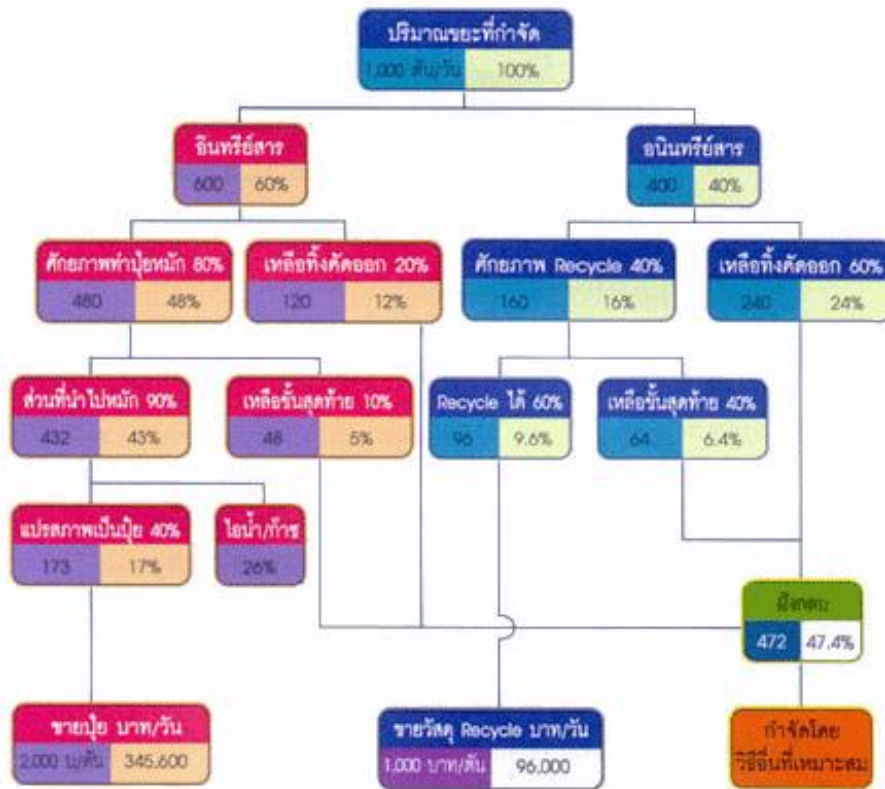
ปริมาณขยะที่กำจัด
1,000 ตัน/วัน | 100%

อินทรีย์สาร
600 | 60%

อนินทรีย์สาร
400 | 40%

ศักยภาพทำปุ๋ยหมัก 80%
480 | 48%

เหลือทิ้งคัดออก 20%
120 | 12%

ศักยภาพ Recycle 40%
160 | 16%

เหลือทิ้งคัดออก 60%
240 | 24%

ส่วนที่นำไปหมัก 90%
432 | 43%

เหลือขั้นสุดท้าย 10%
48 | 5%

Recycle ได้ 60%
96 | 9.6%

เหลือขั้นสุดท้าย 40%
64 | 6.4%

แปรสภาพเป็นปุ๋ย 40%
173 | 17%

ไอน้ำ/ก๊าซ
26%

ฝังกลบ
472 | 47.4%

ขายปุ๋ย บาท/วัน
2,000 บ/ตัน | 345,600

ขายวัสดุ Recycle บาท/วัน
1,000 บาท/ตัน | 96,000

กำจัดโดย
วิธีอื่นที่เหมาะสม